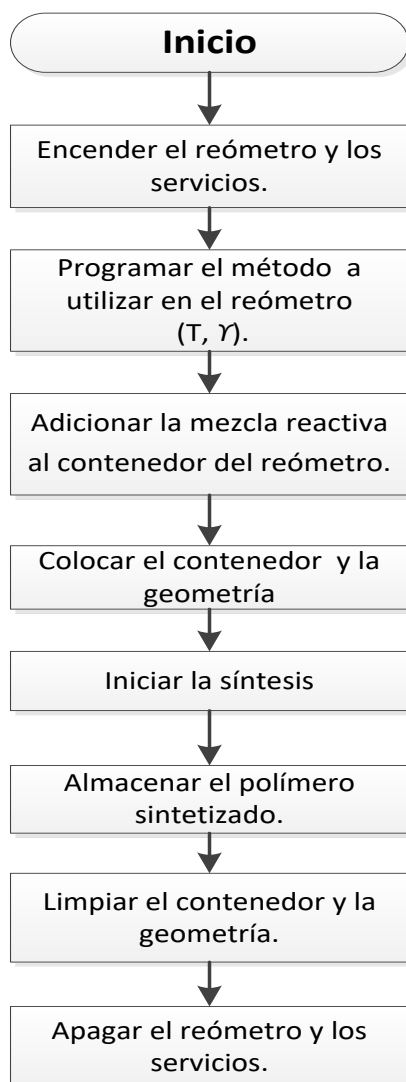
Inicio

Encender el reómetro y los servicios.

Programar el método a utilizar en el reómetro (T, $\gamma$).

Adicionar la mezcla reactiva al contenedor del reómetro.

Colocar el contenedor y la geometría

Iniciar la síntesis

Almacenar el polímero sintetizado.

Limpiar el contenedor y la geometría.

Apagar el reómetro y los servicios.